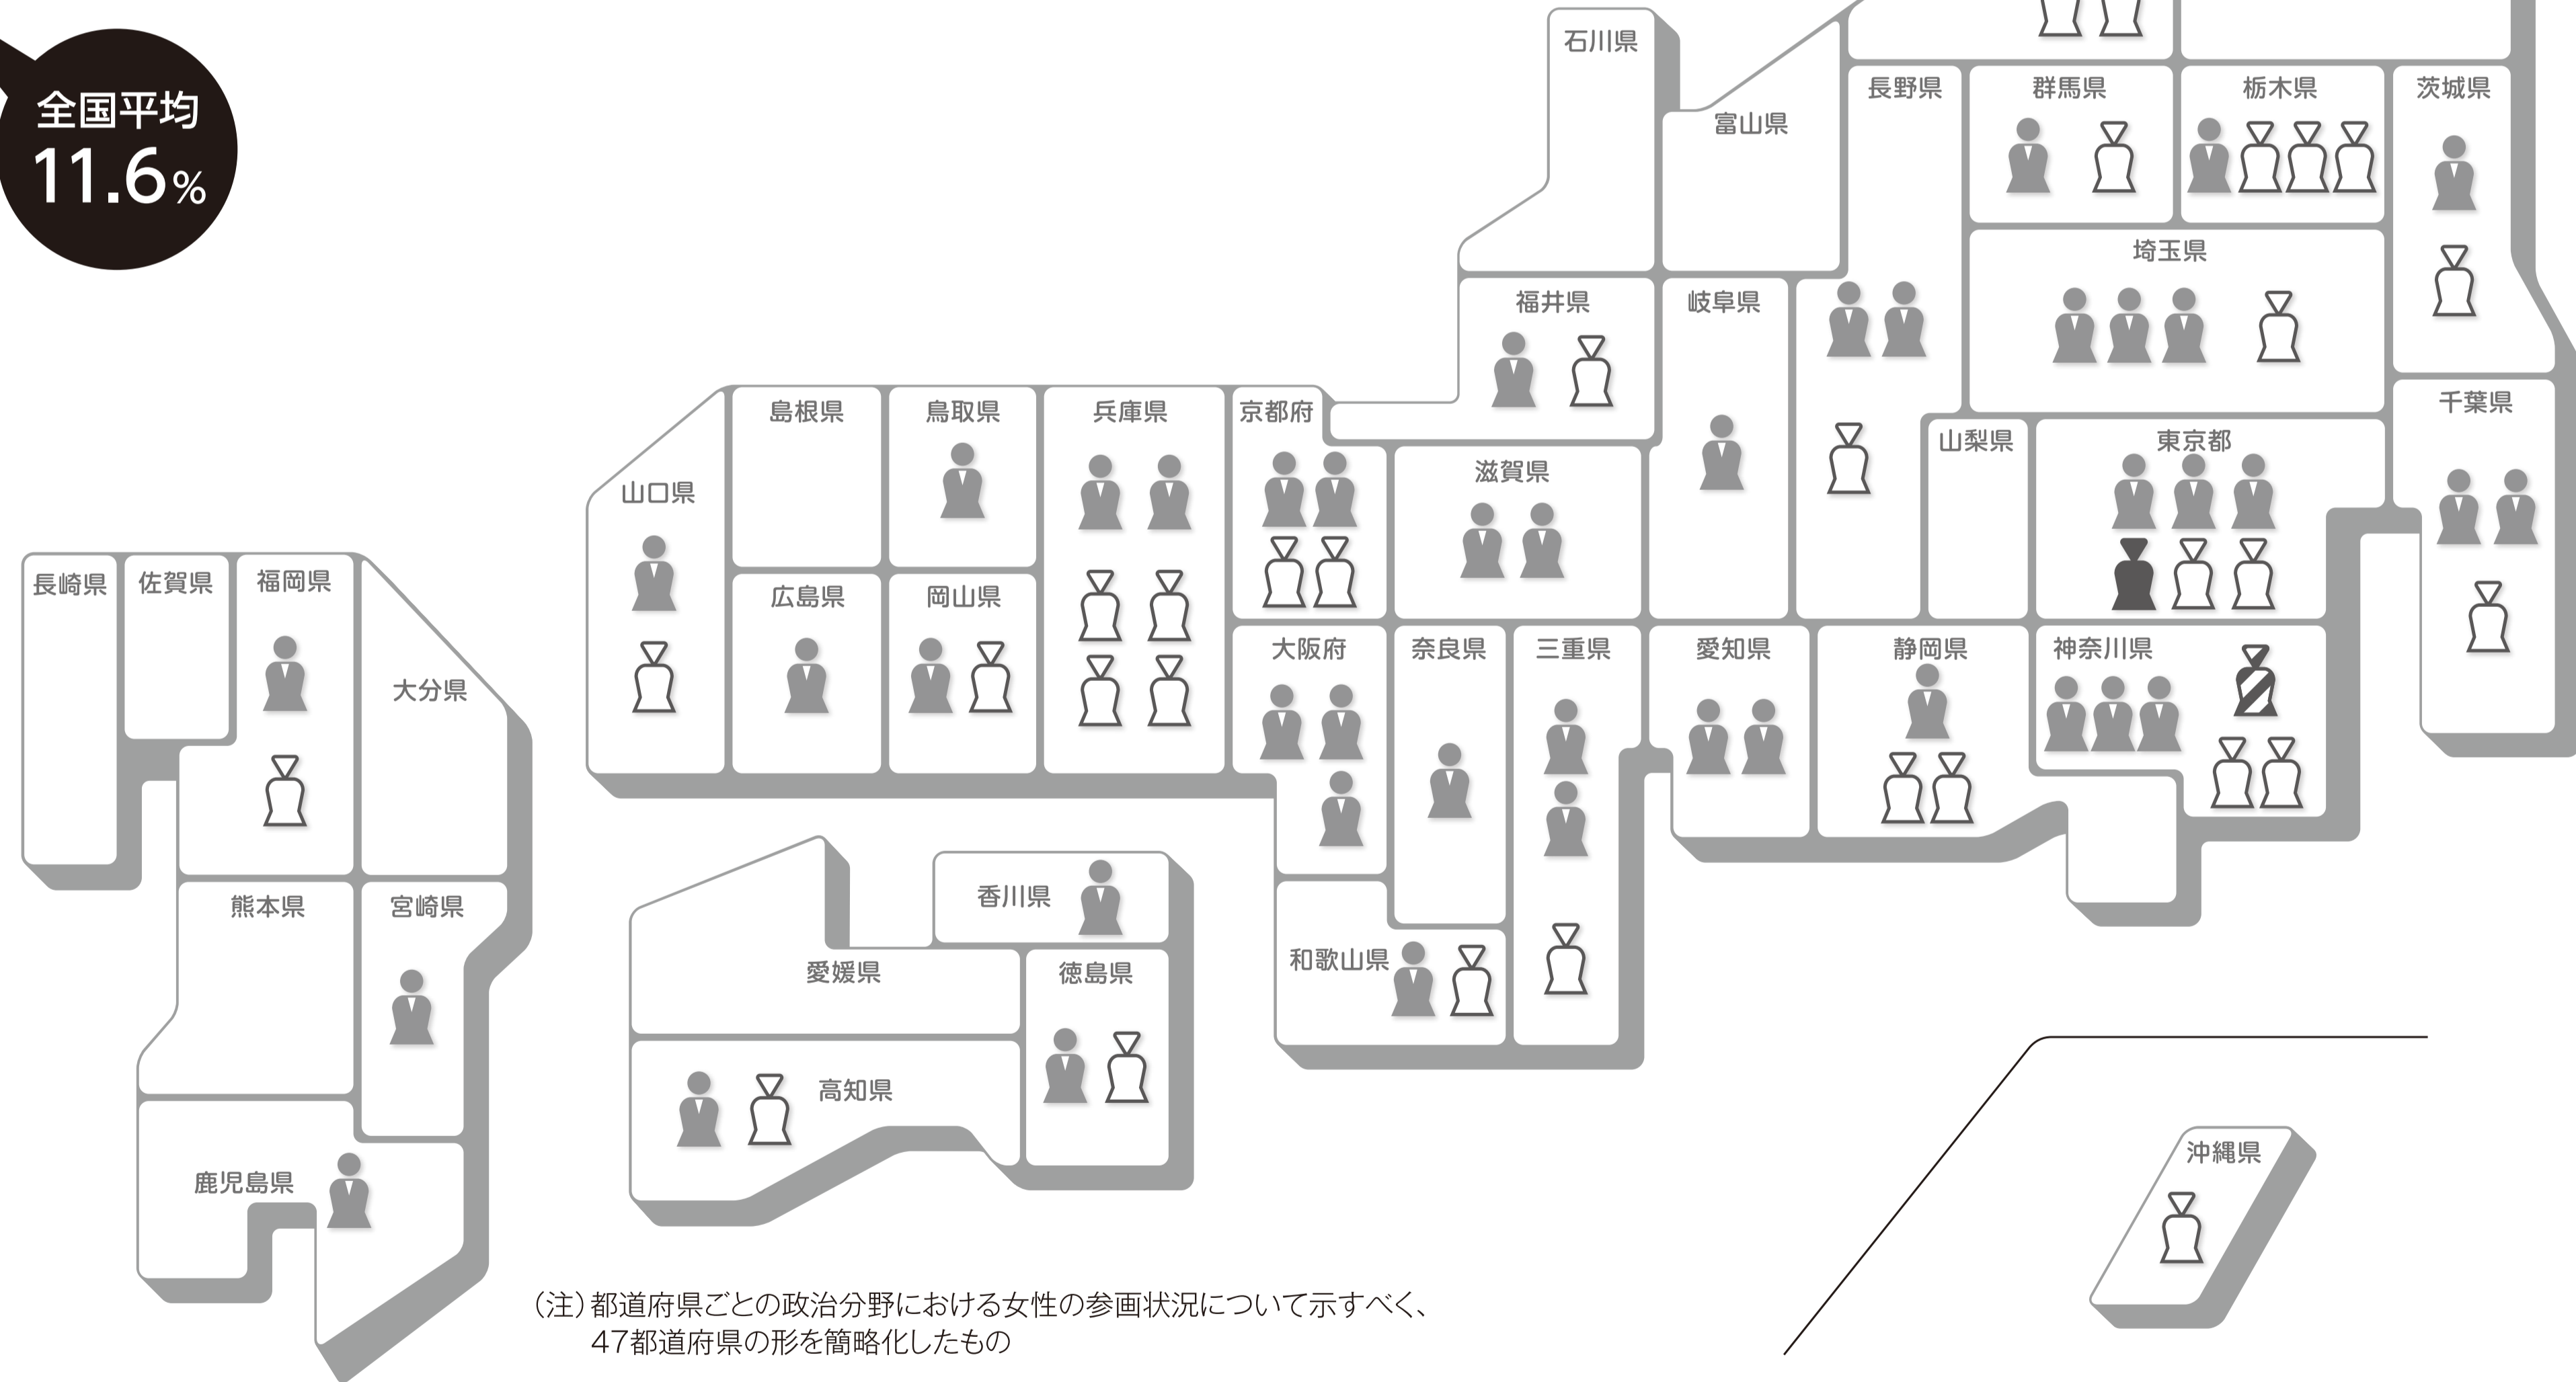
全国平均
11.6%

石川県
長野県
群馬県
栃木県
茨城県
富山県
埼玉県
福井県
岐阜県
島根県
鳥取県
兵庫県
京都府
山梨県
東京都
千葉県
滋賀県
山口県
長崎県
佐賀県
福岡県
広島県
岡山県
大阪府
奈良県
三重県
愛知県
静岡県
神奈川県
大分県
熊本県
宮崎県
香川県
愛媛県
徳島県
和歌山県
高知県
鹿児島県
沖縄県

(注)都道府県ごとの政治分野における女性の参画状況について示すべく、47都道府県の形を簡略化したもの